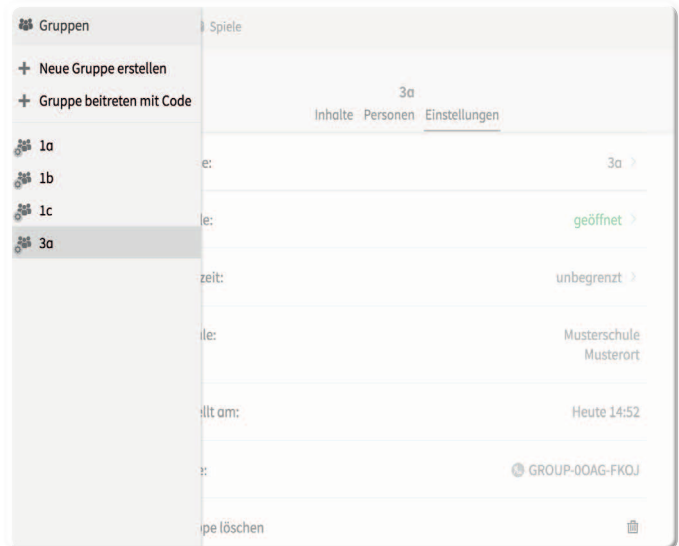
Gruppen

Spiele

+ Neue Gruppe erstellen

+ Gruppe beitreten mit Code

1a

1b

1c

3a

3a

Inhalte Personen Einstellungen

e: 3a >

le: geöffnet >

zeit: unbegrenzt >

ule: Musterschule Musterort

llt am: Heute 14:52

e: GROUP-0OAG-FKOJ

ppe löschen